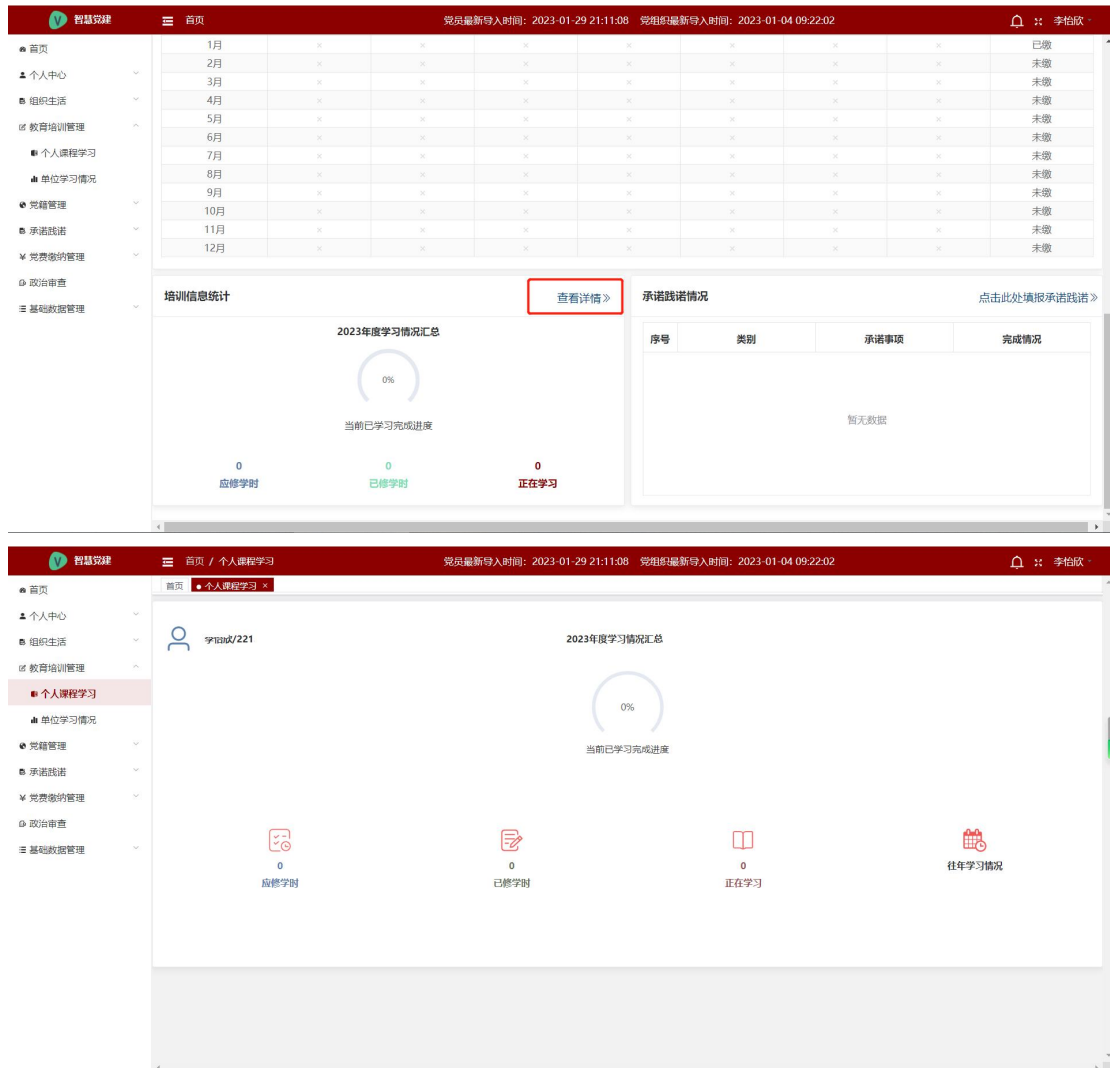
智慧党建

首页

党员最新导入时间：2023-01-29 21:11:08　党组织最新导入时间：2023-01-04 09:22:02

李怡欣

首页
个人中心
组织生活
教育培训管理
个人课程学习
单位学习情况
党籍管理
承诺践诺
党费缴纳管理
政治审查
基础数据管理

| 1月 | × | × | × | × | × | × | × | 已缴 |
|---|---|---|---|---|---|---|---|---|
| 2月 | × | × | × | × | × | × | × | 未缴 |
| 3月 | × | × | × | × | × | × | × | 未缴 |
| 4月 | × | × | × | × | × | × | × | 未缴 |
| 5月 | × | × | × | × | × | × | × | 未缴 |
| 6月 | × | × | × | × | × | × | × | 未缴 |
| 7月 | × | × | × | × | × | × | × | 未缴 |
| 8月 | × | × | × | × | × | × | × | 未缴 |
| 9月 | × | × | × | × | × | × | × | 未缴 |
| 10月 | × | × | × | × | × | × | × | 未缴 |
| 11月 | × | × | × | × | × | × | × | 未缴 |
| 12月 | × | × | × | × | × | × | × | 未缴 |

培训信息统计　查看详情»

2023年度学习情况汇总

0%

当前已学习完成进度

0 应修学时　0 已修学时　0 正在学习

承诺践诺情况　点击此处填报承诺践诺»

| 序号 | 类别 | 承诺事项 | 完成情况 |
|---|---|---|---|

暂无数据

智慧党建

首页 / 个人课程学习

党员最新导入时间：2023-01-29 21:11:08　党组织最新导入时间：2023-01-04 09:22:02

李怡欣

首页　个人课程学习 ×

首页
个人中心
组织生活
教育培训管理
个人课程学习
单位学习情况
党籍管理
承诺践诺
党费缴纳管理
政治审查
基础数据管理

学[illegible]/221

2023年度学习情况汇总

0%

当前已学习完成进度

0 应修学时

0 已修学时

0 正在学习

往年学习情况